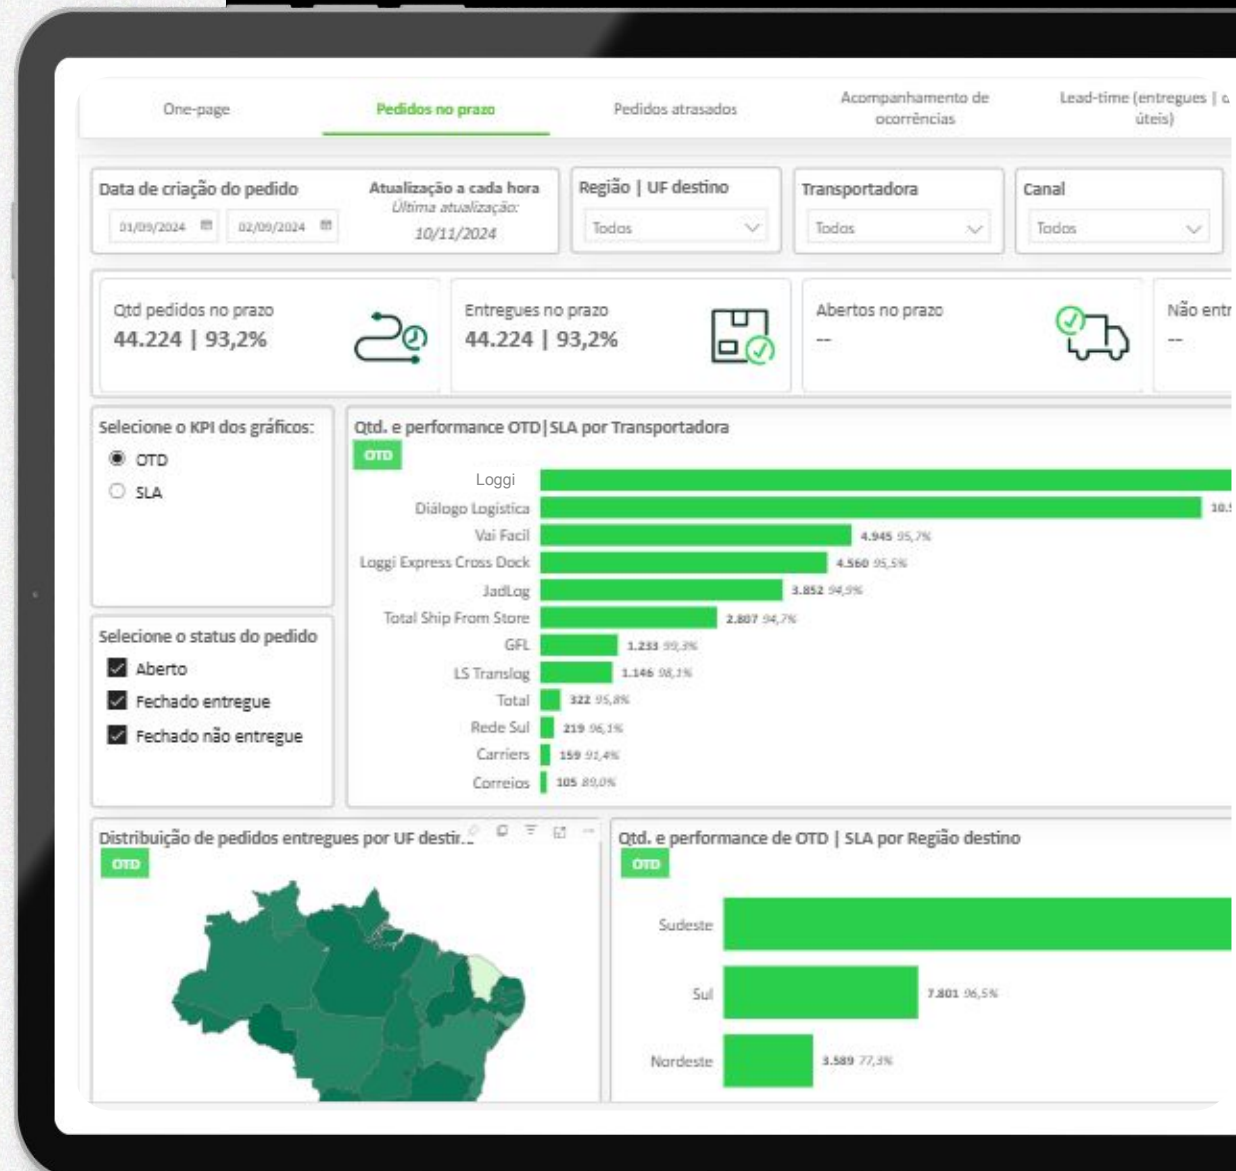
One-page
Pedidos no prazo
Pedidos atrasados
Acompanhamento de ocorrências
Lead-time (entregues | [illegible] úteis)

Data de criação do pedido
01/09/2024
02/09/2024
Atualização a cada hora
Última atualização:
10/11/2024

Região | UF destino
Todos

Transportadora
Todos

Canal
Todos

Qtd pedidos no prazo
44.224 | 93,2%

Entregues no prazo
44.224 | 93,2%

Abertos no prazo
--

Não entr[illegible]
--

Selecione o KPI dos gráficos:
OTD
SLA

Selecione o status do pedido
Aberto
Fechado entregue
Fechado não entregue

Qtd. e performance OTD|SLA por Transportadora
OTD

| Transportadora | Valor |
|---|---|
| Loggi | |
| Diálogo Logística | 10.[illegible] |
| Vai Facil | 4.945 95,7% |
| Loggi Express Cross Dock | 4.560 95,5% |
| JadLog | 3.852 94,9% |
| Total Ship From Store | 2.807 94,7% |
| GFL | 1.233 99,3% |
| LS Translog | 1.146 98,1% |
| Total | 322 95,8% |
| Rede Sul | 219 96,1% |
| Carriers | 159 91,4% |
| Correios | 105 89,0% |

Distribuição de pedidos entregues por UF destir...
OTD

Qtd. e performance de OTD | SLA por Região destino
OTD

| Região | Valor |
|---|---|
| Sudeste | |
| Sul | 7.801 96,5% |
| Nordeste | 3.589 77,3% |